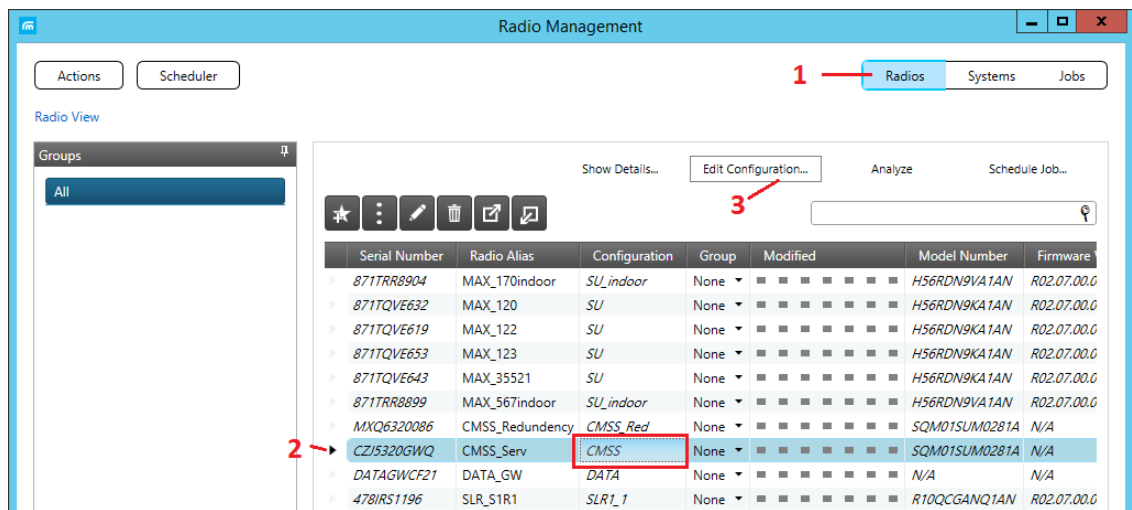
Radio Management

Actions Scheduler

1 Radios Systems Jobs

Radio View

Groups

All

Show Details... Edit Configuration... Analyze Schedule Job...

3

| Serial Number | Radio Alias | Configuration | Group | Modified | Model Number | Firmware |
|---|---|---|---|---|---|---|
| 871TRR8904 | MAX_170indoor | SU_indoor | None | | H56RDN9VA1AN | R02.07.00.0 |
| 871TQVE632 | MAX_120 | SU | None | | H56RDN9KA1AN | R02.07.00.0 |
| 871TQVE619 | MAX_122 | SU | None | | H56RDN9KA1AN | R02.07.00.0 |
| 871TQVE653 | MAX_123 | SU | None | | H56RDN9KA1AN | R02.07.00.0 |
| 871TQVE643 | MAX_35521 | SU | None | | H56RDN9KA1AN | R02.07.00.0 |
| 871TRR8899 | MAX_567indoor | SU_indoor | None | | H56RDN9VA1AN | R02.07.00.0 |
| MXQ6320086 | CMSS_Redundency | CMSS_Red | None | | SQM01SUM0281A | N/A |
| CZJ5320GWQ | CMSS_Serv | CMSS | None | | SQM01SUM0281A | N/A |
| DATAGWCF21 | DATA_GW | DATA | None | | N/A | N/A |
| 478IRS1196 | SLR_S1R1 | SLR1_1 | None | | R10QCGANQ1AN | R02.07.00.0 |

2